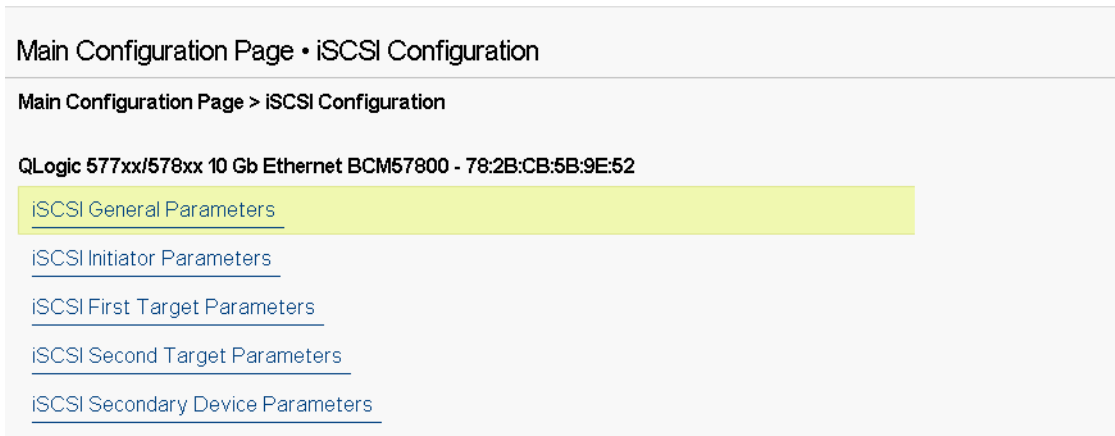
Main Configuration Page • iSCSI Configuration

Main Configuration Page > iSCSI Configuration

QLogic 577xx/578xx 10 Gb Ethernet BCM57800 - 78:2B:CB:5B:9E:52

iSCSI General Parameters

iSCSI Initiator Parameters

iSCSI First Target Parameters

iSCSI Second Target Parameters

iSCSI Secondary Device Parameters